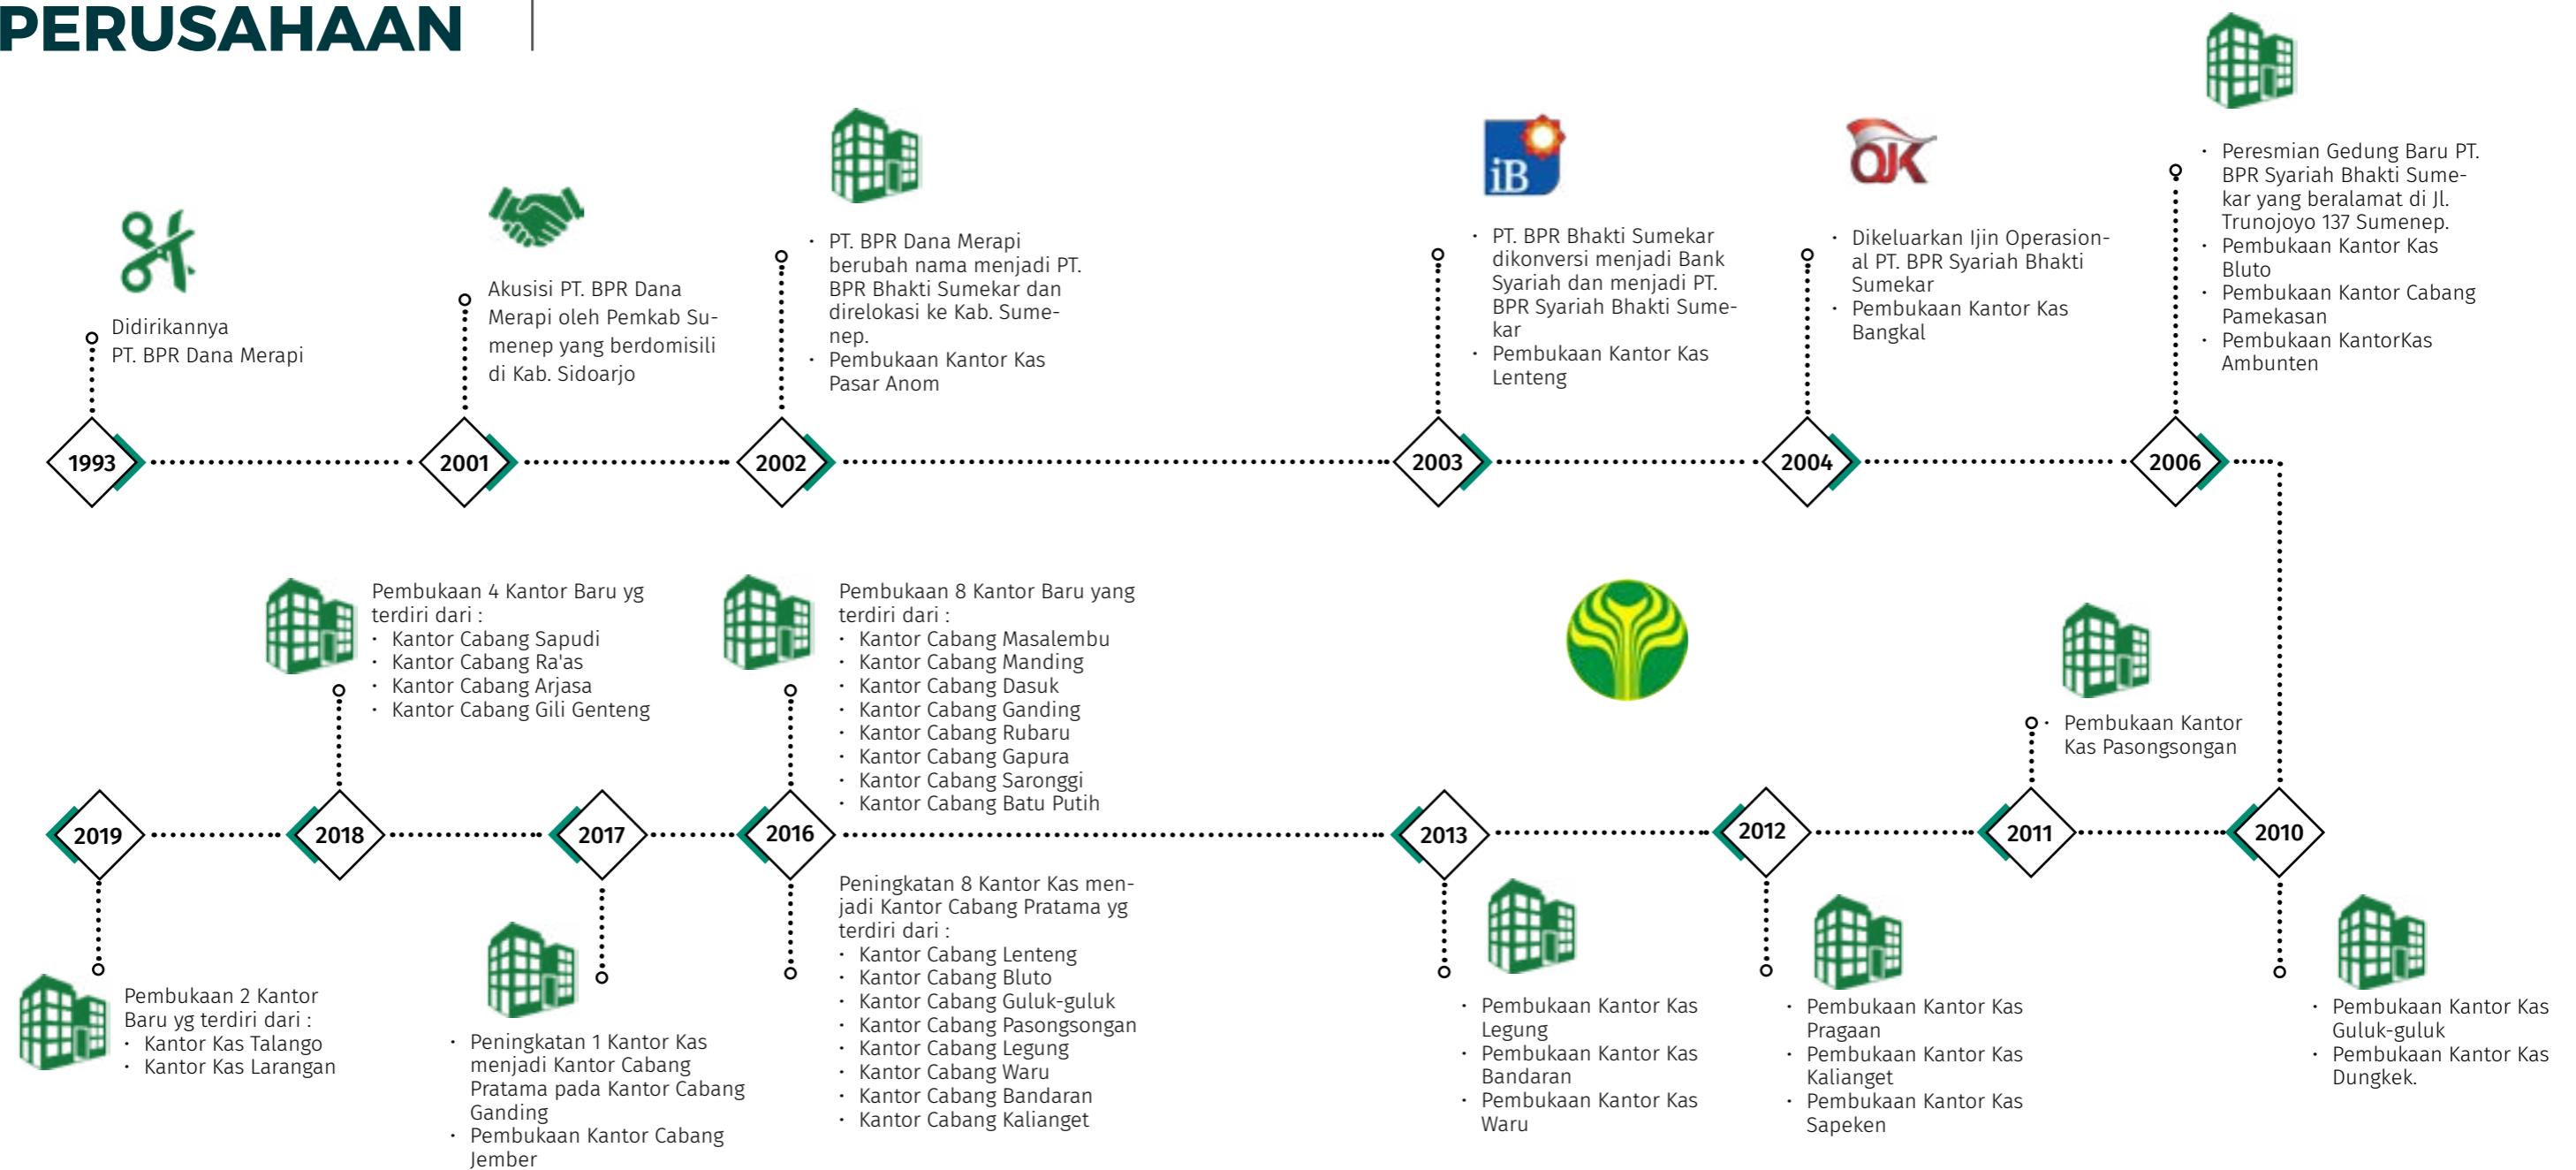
PERUSAHAAN

Didirikannya PT. BPR Dana Merapi

1993

Akusisi PT. BPR Dana Merapi oleh Pemkab Sumenep yang berdomisili di Kab. Sidoarjo

2001

- PT. BPR Dana Merapi berubah nama menjadi PT. BPR Bhakti Sumekar dan direlokasi ke Kab. Sumenep.
- Pembukaan Kantor Kas Pasar Anom

2002

iB

- PT. BPR Bhakti Sumekar dikonversi menjadi Bank Syariah dan menjadi PT. BPR Syariah Bhakti Sumekar
- Pembukaan Kantor Kas Lenteng

2003

OJK

- Dikeluarkan Ijin Operasional PT. BPR Syariah Bhakti Sumekar
- Pembukaan Kantor Kas Bangkal

2004

- Peresmian Gedung Baru PT. BPR Syariah Bhakti Sumekar yang beralamat di Jl. Trunojoyo 137 Sumenep.
- Pembukaan Kantor Kas Bluto
- Pembukaan Kantor Cabang Pamekasan
- Pembukaan KantorKas Ambunten

2006

Pembukaan 4 Kantor Baru yg terdiri dari :
- Kantor Cabang Sapudi
- Kantor Cabang Ra'as
- Kantor Cabang Arjasa
- Kantor Cabang Gili Genteng

Pembukaan 8 Kantor Baru yang terdiri dari :
- Kantor Cabang Masalembu
- Kantor Cabang Manding
- Kantor Cabang Dasuk
- Kantor Cabang Ganding
- Kantor Cabang Rubaru
- Kantor Cabang Gapura
- Kantor Cabang Saronggi
- Kantor Cabang Batu Putih

- Pembukaan Kantor Kas Pasongsongan

2019

2018

2017

2016

2013

2012

2011

2010

Pembukaan 2 Kantor Baru yg terdiri dari :
- Kantor Kas Talango
- Kantor Kas Larangan

- Peningkatan 1 Kantor Kas menjadi Kantor Cabang Pratama pada Kantor Cabang Ganding
- Pembukaan Kantor Cabang Jember

Peningkatan 8 Kantor Kas menjadi Kantor Cabang Pratama yg terdiri dari :
- Kantor Cabang Lenteng
- Kantor Cabang Bluto
- Kantor Cabang Guluk-guluk
- Kantor Cabang Pasongsongan
- Kantor Cabang Legung
- Kantor Cabang Waru
- Kantor Cabang Bandaran
- Kantor Cabang Kalianget

- Pembukaan Kantor Kas Legung
- Pembukaan Kantor Kas Bandaran
- Pembukaan Kantor Kas Waru

- Pembukaan Kantor Kas Pragaan
- Pembukaan Kantor Kas Kalianget
- Pembukaan Kantor Kas Sapeken

- Pembukaan Kantor Kas Guluk-guluk
- Pembukaan Kantor Kas Dungkek.